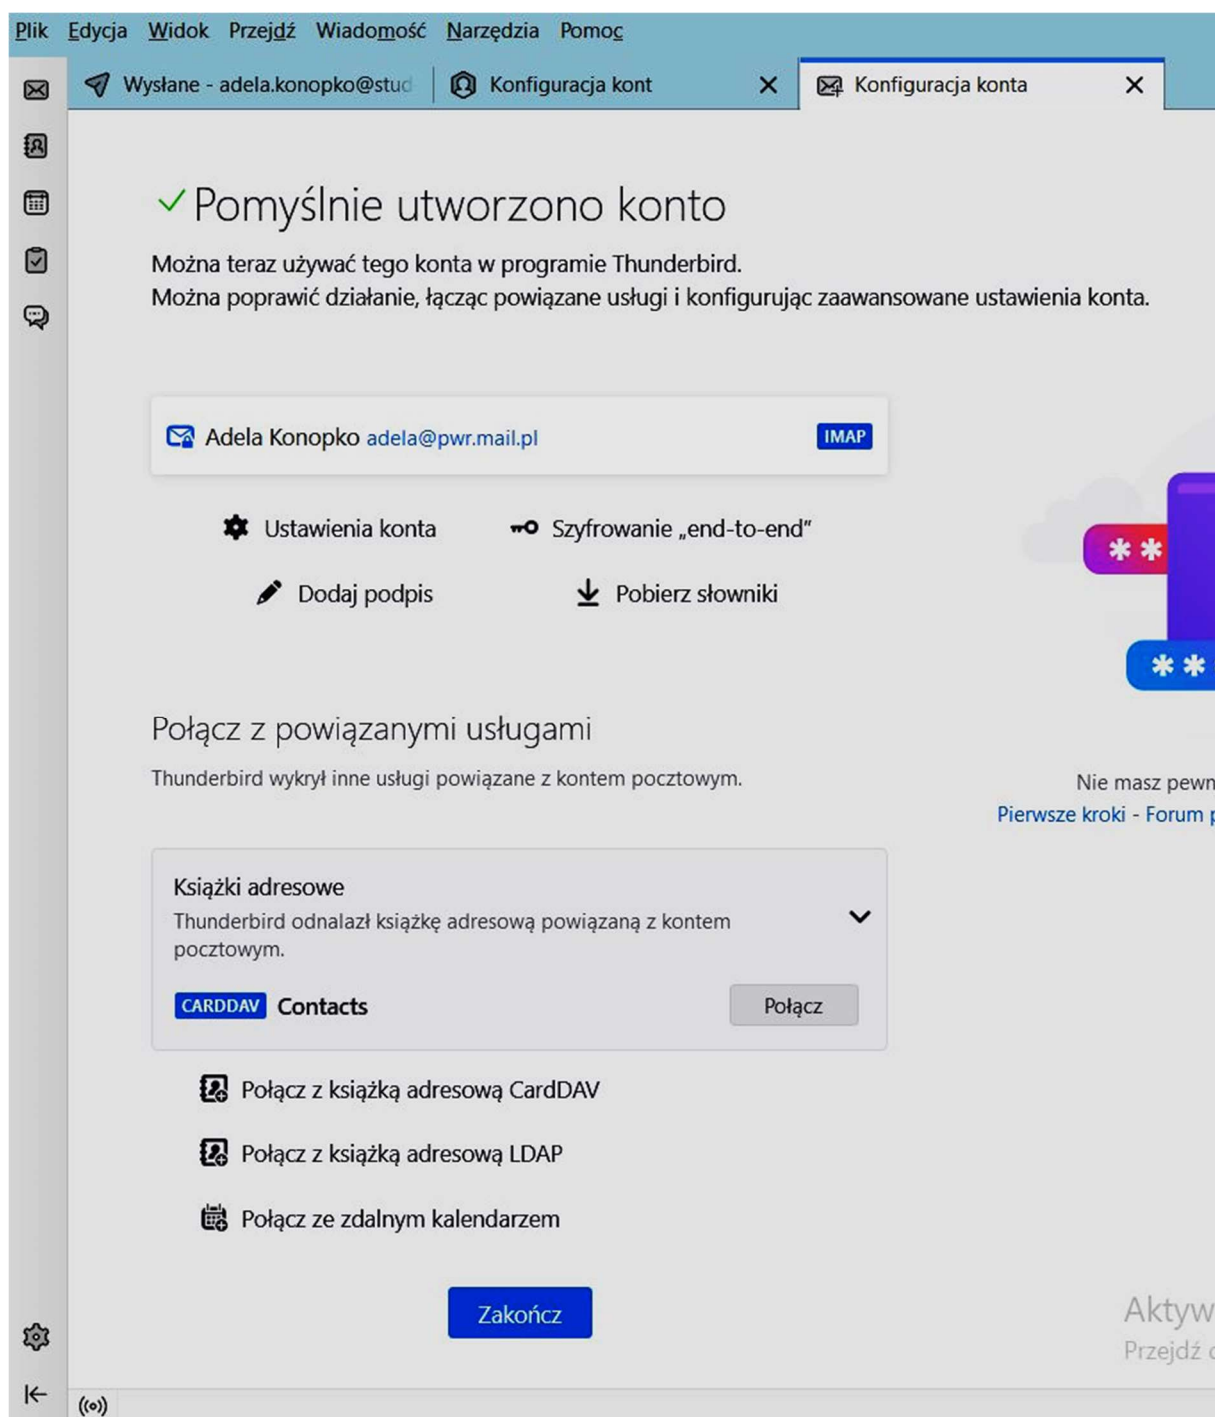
Plik Edycja Widok Przejdź Wiadomość Narzędzia Pomoc

Wysłane - adela.konopko@stud | Konfiguracja kont ✕ | Konfiguracja konta ✕

Pomyślnie utworzono konto

Można teraz używać tego konta w programie Thunderbird.
Można poprawić działanie, łącząc powiązane usługi i konfigurując zaawansowane ustawienia konta.

Adela Konopko adela@pwr.mail.pl IMAP

Ustawienia konta
Szyfrowanie „end-to-end”
Dodaj podpis
Pobierz słowniki

Połącz z powiązanymi usługami

Thunderbird wykrył inne usługi powiązane z kontem pocztowym.

Nie masz pewn
Pierwsze kroki - Forum p

Książki adresowe
Thunderbird odnalazł książkę adresową powiązaną z kontem pocztowym.

CARDDAV Contacts
Połącz

Połącz z książką adresową CardDAV
Połącz z książką adresową LDAP
Połącz ze zdalnym kalendarzem

Zakończ

Aktyw
Przejdź d